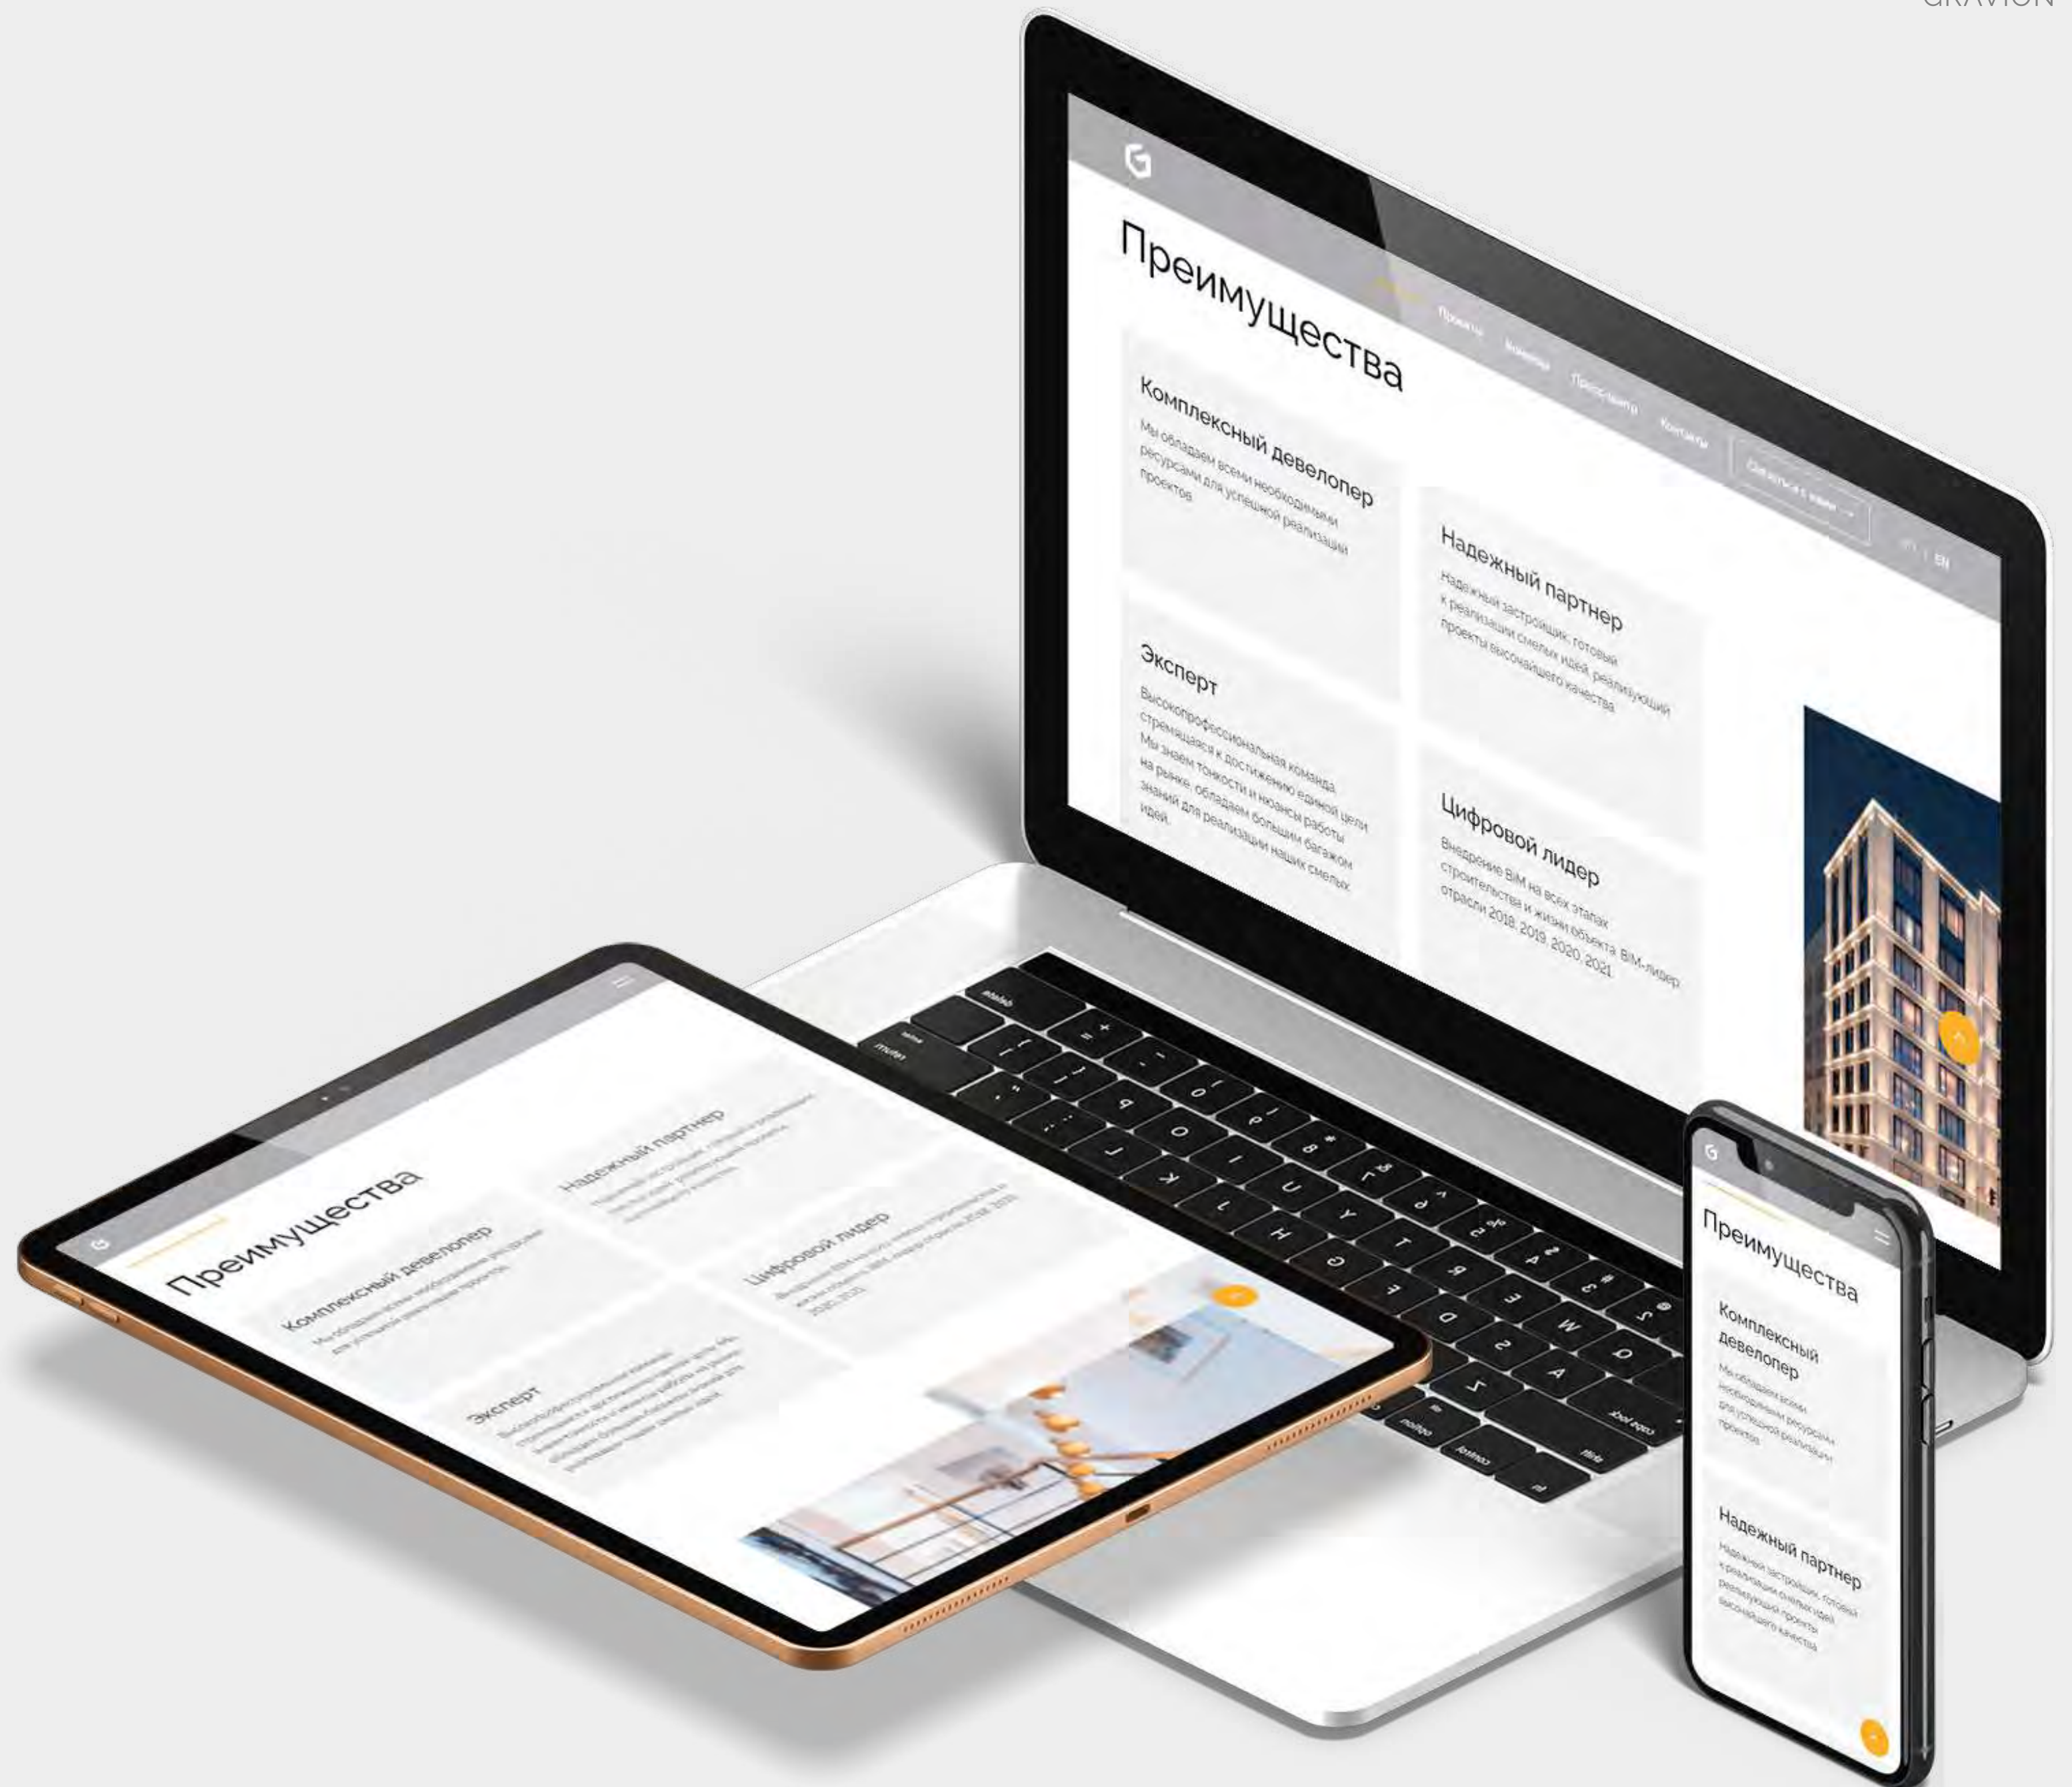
GRAVION

Преимущества

Проекты Вакансии Пресс-центр Контакты Связаться с нами →

RU | EN

Комплексный девелопер

Мы обладаем всеми необходимыми ресурсами для успешной реализации проектов

Надежный партнер

Надежный застройщик, готовый к реализации смелых идей, реализующий проекты высочайшего качества

Эксперт

Высокопрофессиональная команда, стремящаяся к достижению единой цели. Мы знаем тонкости и нюансы работы на рынке, обладаем большим багажом знаний для реализации наших смелых идей.

Цифровой лидер

Внедрение BIM на всех этапах строительства и жизни объекта. BIM-лидер отрасли 2018, 2019, 2020, 2021

delete

Преимущества

Комплексный девелопер

Надежный партнер

Эксперт

Цифровой лидер

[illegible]

Преимущества

Комплексный девелопер

Мы обладаем всеми необходимыми ресурсами для успешной реализации проектов

Надежный партнер

Надежный застройщик, готовый к реализации смелых идей, реализующий проекты высочайшего качества